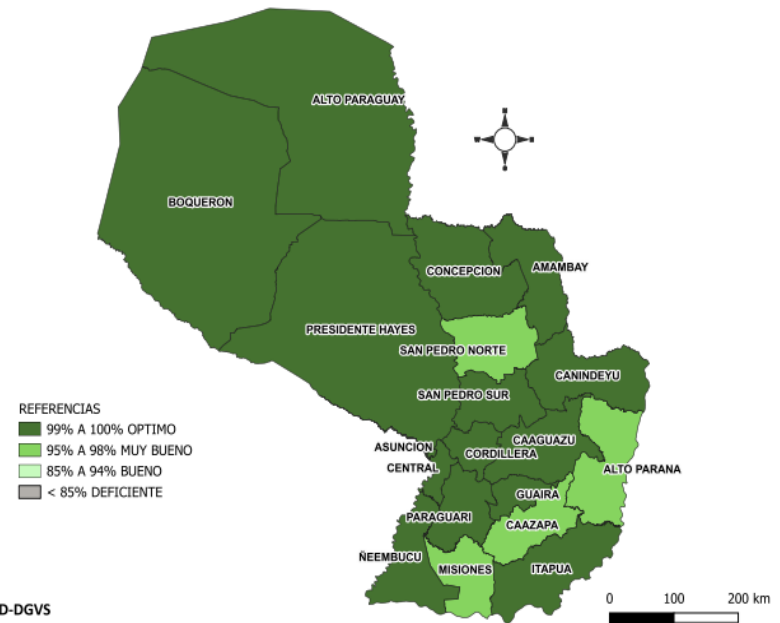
ALTO PARAGUAY

BOQUERON

CONCEPCION

AMAMBAY

PRESIDENTE HAYES

SAN PEDRO NORTE

CANINDEYU

SAN PEDRO SUR

REFERENCIAS
99% A 100% OPTIMO
95% A 98% MUY BUENO
85% A 94% BUENO
< 85% DEFICIENTE

ASUNCION

CAAGUAZU

CORDILLERA

CENTRAL

ALTO PARANA

GUAIRA

PARAGUARI

CAAZAPA

ÑEEMBUCU

MISIONES

ITAPUA

D-DGVS

0 100 200 km